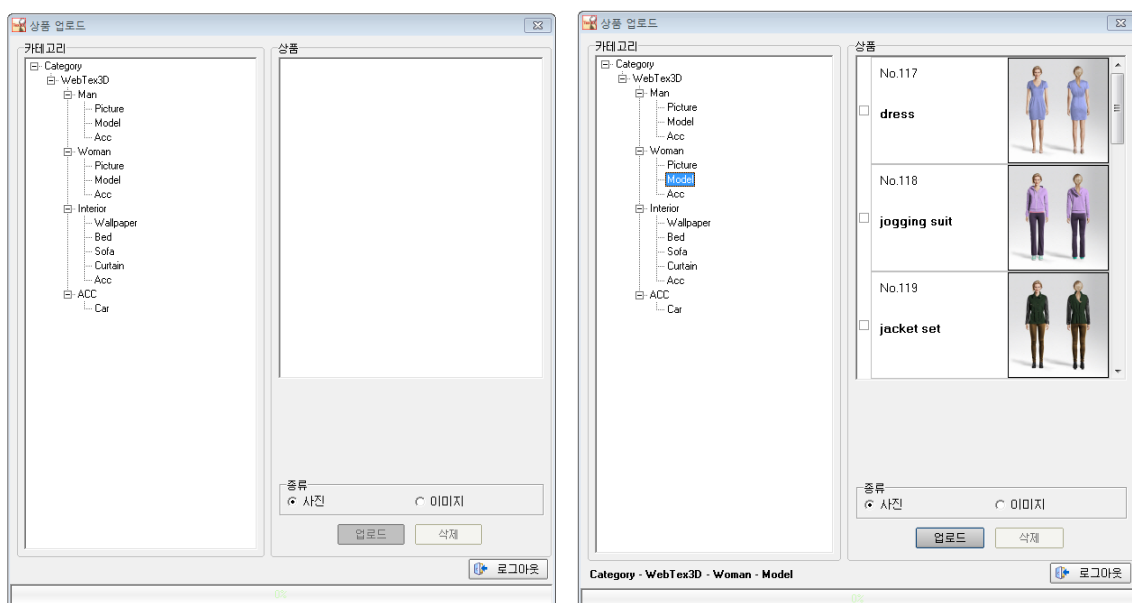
상품 업로드

카테고리

Category
WebTex3D
Man
Picture
Model
Acc
Woman
Picture
Model
Acc
Interior
Wallpaper
Bed
Sofa
Curtain
Acc
ACC
Car

상품

종류
사진
이미지

업로드
삭제

로그아웃

0%

상품 업로드

카테고리

Category
WebTex3D
Man
Picture
Model
Acc
Woman
Picture
Model
Acc
Interior
Wallpaper
Bed
Sofa
Curtain
Acc
ACC
Car

상품

| | | |
|---|---|---|
| | No.117 dress | |
| | No.118 jogging suit | |
| | No.119 jacket set | |

종류
사진
이미지

업로드
삭제

Category - WebTex3D - Woman - Model

로그아웃

0%